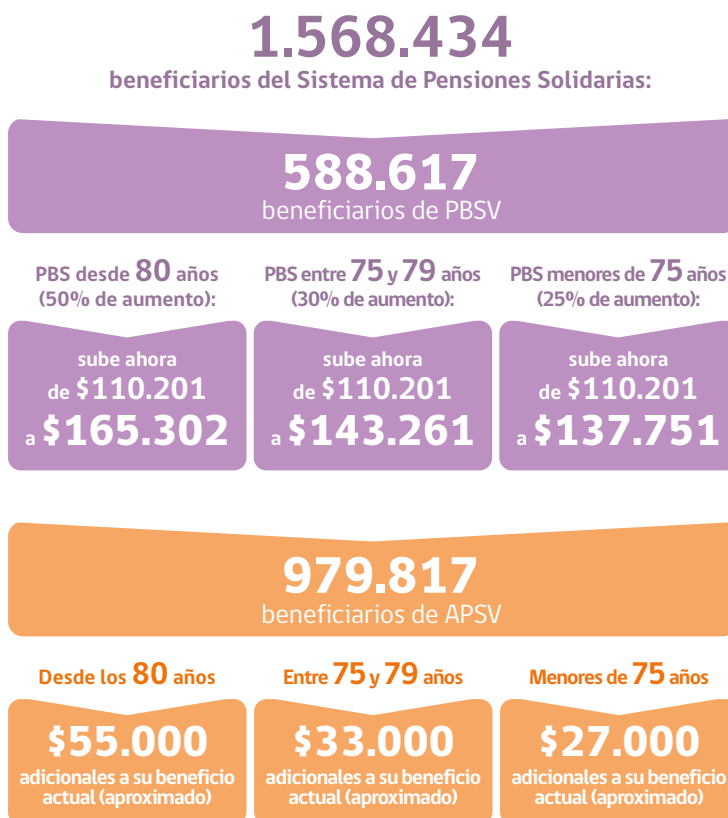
1.568.434
beneficiarios del Sistema de Pensiones Solidarias:

588.617
beneficiarios de PBSV

PBS desde 80 años (50% de aumento):

sube ahora de $110.201 a $165.302

PBS entre 75 y 79 años (30% de aumento):

sube ahora de $110.201 a $143.261

PBS menores de 75 años (25% de aumento):

sube ahora de $110.201 a $137.751

979.817
beneficiarios de APSV

Desde los 80 años

$55.000
adicionales a su beneficio actual (aproximado)

Entre 75 y 79 años

$33.000
adicionales a su beneficio actual (aproximado)

Menores de 75 años

$27.000
adicionales a su beneficio actual (aproximado)